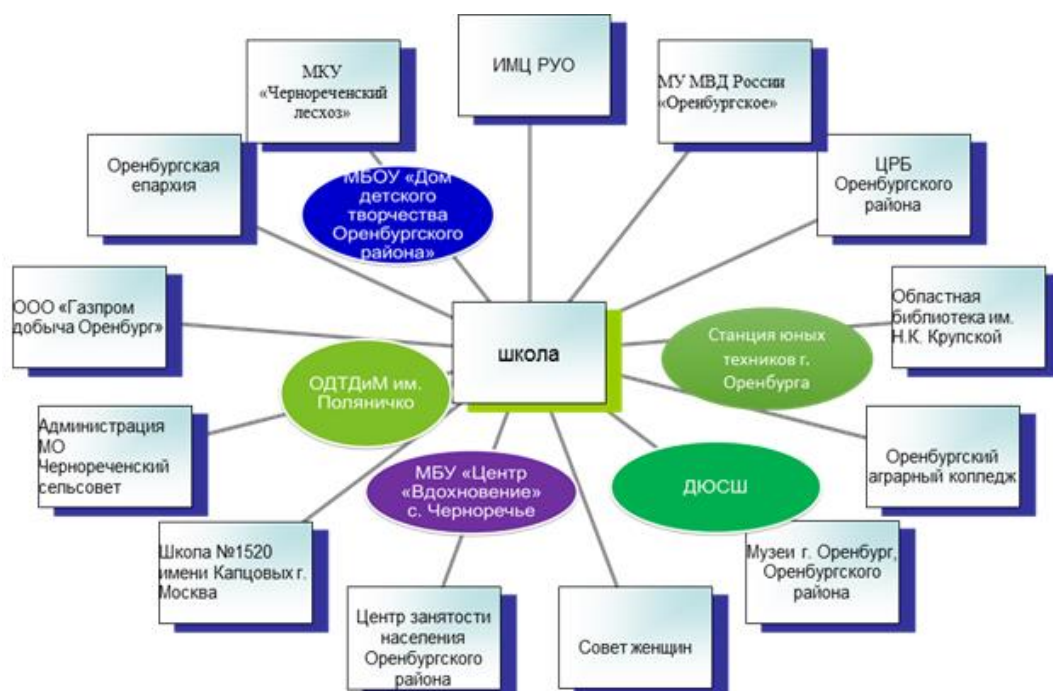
МКУ «Чернореченский лесхоз»

ИМЦ РУО

МУ МВД России «Оренбургское»

Оренбургская епархия

МБОУ «Дом детского творчества Оренбургского района»

ЦРБ Оренбургского района

ООО «Газпром добыча Оренбург»

школа

Областная библиотека им. Н.К. Крупской

Станция юных техников г. Оренбурга

ОДТДиМ им. Поляничко

Администрация МО Чернореченский сельсовет

МБУ «Центр «Вдохновение» с. Черноречье

ДЮСШ

Оренбургский аграрный колледж

Школа №1520 имени Капцовых г. Москва

Музеи г. Оренбург, Оренбургского района

Центр занятости населения Оренбургского района

Совет женщин